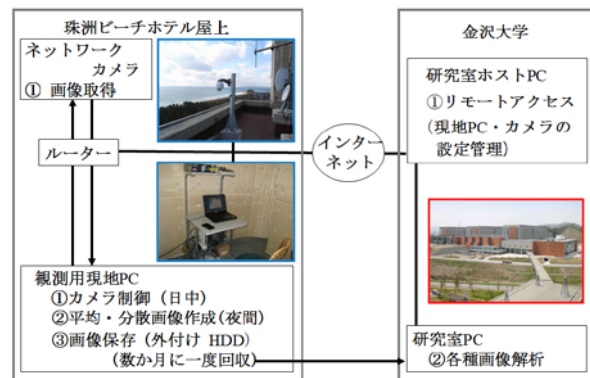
珠洲ビーチホテル屋上

ネットワーク
カメラ
① 画像取得

ルーター

観測用現地PC
①カメラ制御（日中）
②平均・分散画像作成（夜間）
③画像保存（外付け HDD）
（数か月に一度回収）

インターネット

金沢大学

研究室ホストPC
①リモートアクセス
（現地PC・カメラの設定管理）

研究室PC
②各種画像解析